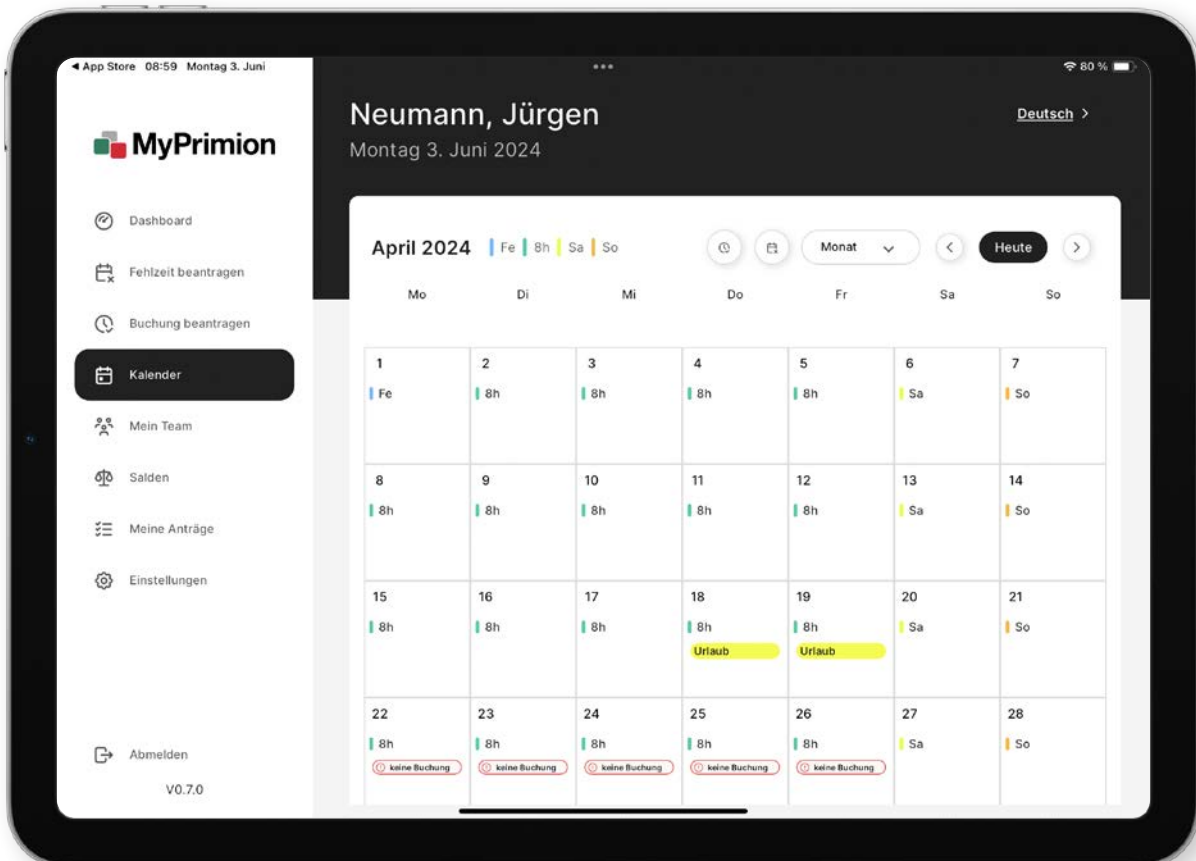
◀ App Store 08:59 Montag 3. Juni

80 %

MyPrimion

Dashboard

Fehlzeit beantragen

Buchung beantragen

Kalender

Mein Team

Salden

Meine Anträge

Einstellungen

Abmelden

V0.7.0

Neumann, Jürgen

Montag 3. Juni 2024

Deutsch >

April 2024 | Fe | 8h | Sa | So

Monat

Heute

| Mo | Di | Mi | Do | Fr | Sa | So |
|---|---|---|---|---|---|---|
| 1 Fe | 2 8h | 3 8h | 4 8h | 5 8h | 6 Sa | 7 So |
| 8 8h | 9 8h | 10 8h | 11 8h | 12 8h | 13 Sa | 14 So |
| 15 8h | 16 8h | 17 8h | 18 8h Urlaub | 19 8h Urlaub | 20 Sa | 21 So |
| 22 8h keine Buchung | 23 8h keine Buchung | 24 8h keine Buchung | 25 8h keine Buchung | 26 8h keine Buchung | 27 Sa | 28 So |